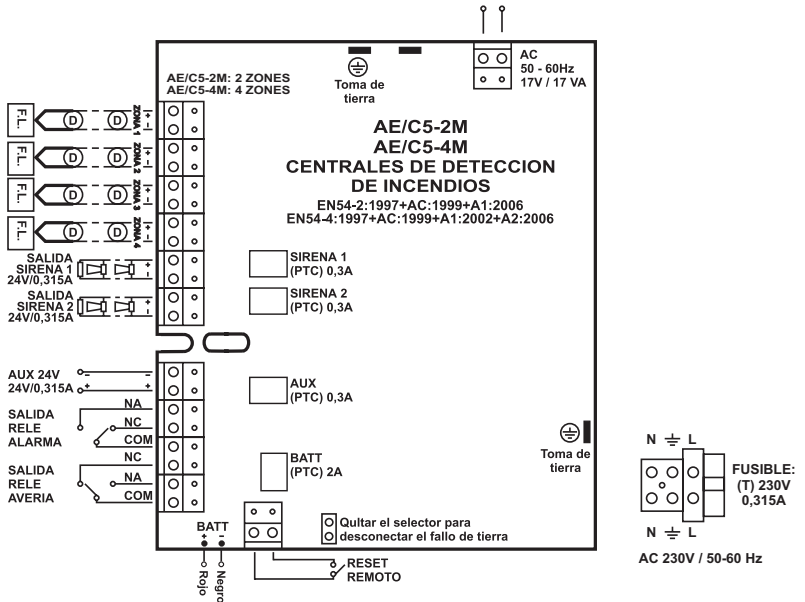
AC
50 - 60Hz
17V / 17 VA

Toma de tierra

AE/C5-2M: 2 ZONES
AE/C5-4M: 4 ZONES

F.L. D ZONA 1 + -
F.L. D ZONA 2 + -
F.L. D ZONA 3 + -
F.L. D ZONA 4 + -

AE/C5-2M
AE/C5-4M
CENTRALES DE DETECCION
DE INCENDIOS
EN54-2:1997+AC:1999+A1:2006
EN54-4:1997+AC:1999+A1:2002+A2:2006

SALIDA SIRENA 1 24V/0,315A + -
SALIDA SIRENA 2 24V/0,315A + -

SIRENA 1 (PTC) 0,3A
SIRENA 2 (PTC) 0,3A

AUX 24V 24V/0,315A - +

AUX (PTC) 0,3A

SALIDA RELE ALARMA NA NC COM
SALIDA RELE AVERIA NC NA COM

BATT (PTC) 2A

Toma de tierra

N L
FUSIBLE: (T) 230V 0,315A
N L
AC 230V / 50-60 Hz

BATT + -
Rojo Negro

Qultar el selector para desconectar el fallo de tierra

RESET REMOTO